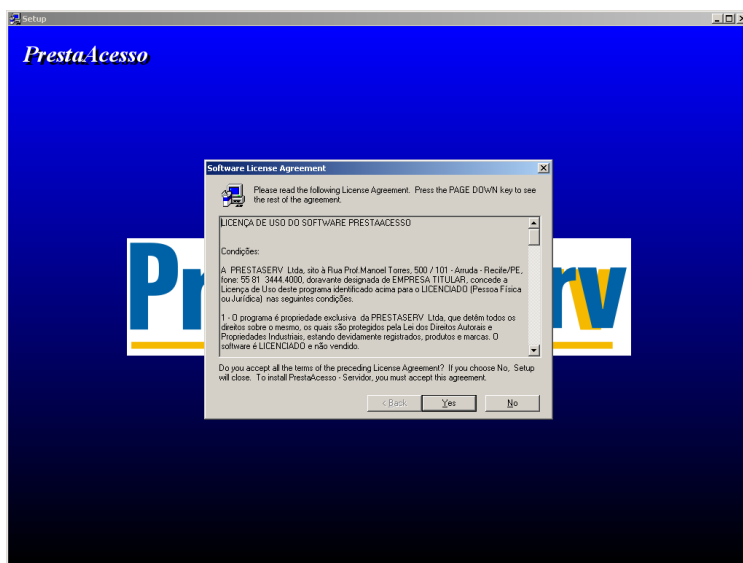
Setup

PrestaAcesso

Software License Agreement

Please read the following License Agreement. Press the PAGE DOWN key to see the rest of the agreement.

LICENÇA DE USO DO SOFTWARE PRESTAACESSO

Condições:

A PRESTASERV Ltda, sito à Rua Prof.Manoel Torres, 500 / 101 - Arruda - Recife/PE, fone: 55 81 3444.4000, doravante designada de EMPRESA TITULAR, concede a Licença de Uso deste programa identificado acima para o LICENCIADO (Pessoa Física ou Jurídica) nas seguintes condições.

1 - O programa é propriedade exclusiva da PRESTASERV Ltda, que detêm todos os direitos sobre o mesmo, os quais são protegidos pela Lei dos Direitos Autorais e Propriedades Industriais, estando devidamente registrados, produtos e marcas. O software é LICENCIADO e não vendido.

Do you accept all the terms of the preceding License Agreement? If you choose No, Setup will close. To install PrestaAcesso - Servidor, you must accept this agreement.

< Back Yes No

Pr rv